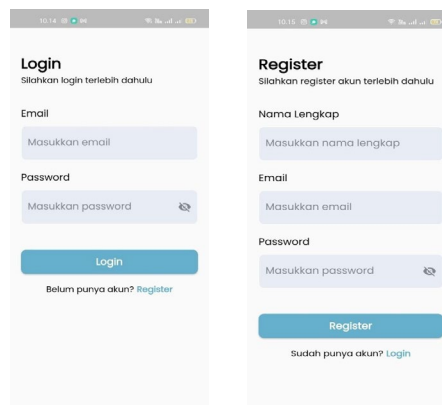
10.14

Login
Silahkan login terlebih dahulu

Email

Masukkan email

Password

Masukkan password

Login

Belum punya akun? Register

10.15

Register
Silahkan register akun terlebih dahulu

Nama Lengkap

Masukkan nama lengkap

Email

Masukkan email

Password

Masukkan password

Register

Sudah punya akun? Login